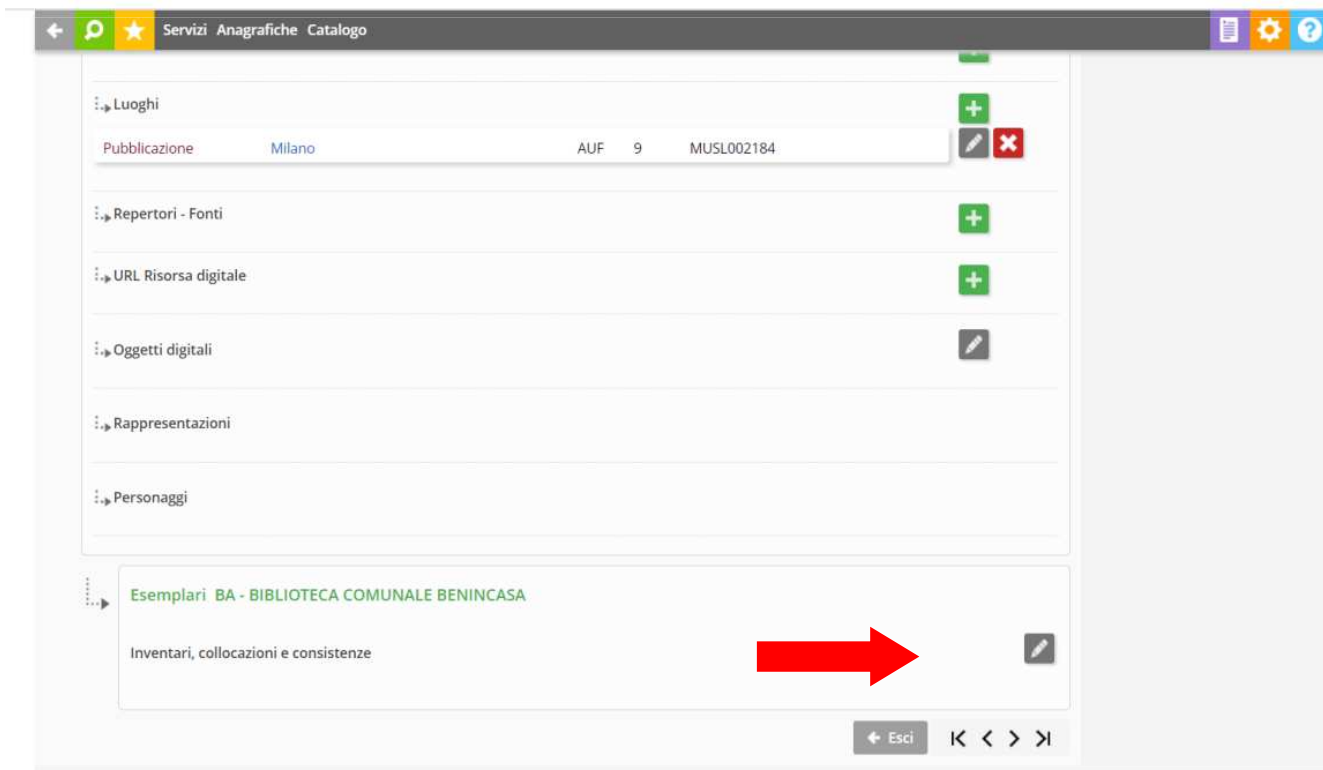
Servizi Anagrafiche Catalogo

Luoghi

Pubblicazione Milano AUF 9 MUSL002184

Repertori - Fonti

URL Risorsa digitale

Oggetti digitali

Rappresentazioni

Personaggi

Esemplari BA - BIBLIOTECA COMUNALE BENINCASA

Inventari, collocazioni e consistenze

Esci